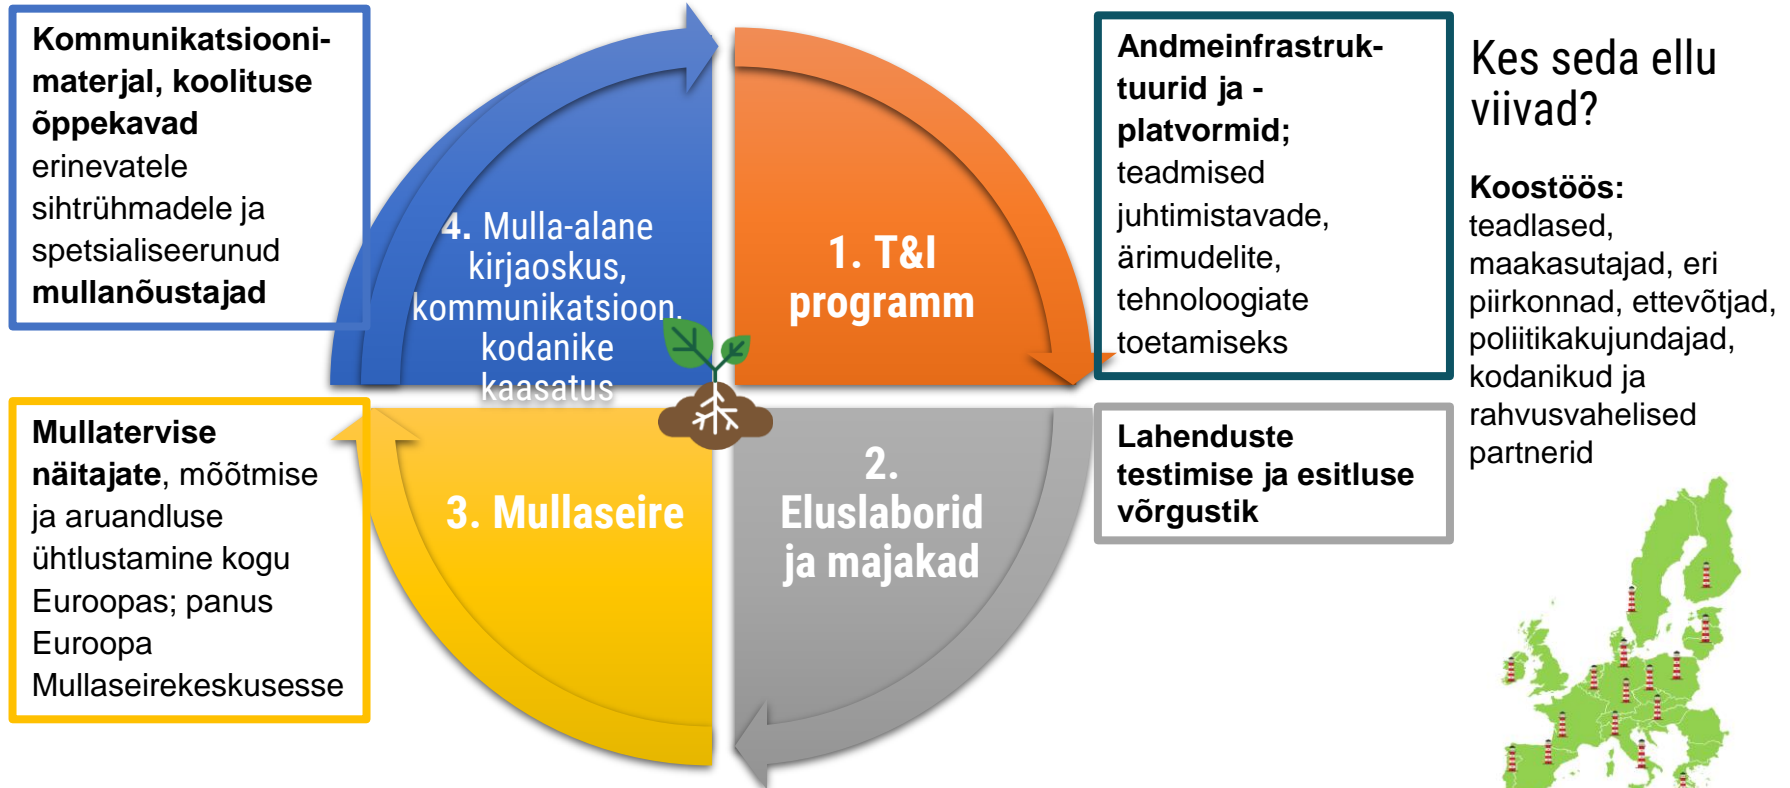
Kommunikatsiooni-materjal, koolituse õppekavad erinevatele sihtrühmadele ja spetsialiseerunud mullanõustajad

4. Mulla-alane kirjaoskus, kommunikatsioon, kodanike kaasatus

1. T&I programm

Andmeinfrastruk-tuurid ja -platvormid; teadmised juhtimistavade, ärimudelite, tehnoloogiate toetamiseks

Kes seda ellu viivad?

Koostöös: teadlased, maakasutajad, eri piirkonnad, ettevõtjad, poliitikakujundajad, kodanikud ja rahvusvahelised partnerid

Mullatervise näitajate, mõõtmise ja aruandluse ühtlustamine kogu Euroopas; panus Euroopa Mullaseirekeskusesse

3. Mullaseire

2. Eluslaborid ja majakad

Lahenduste testimise ja esitluse võrgustik